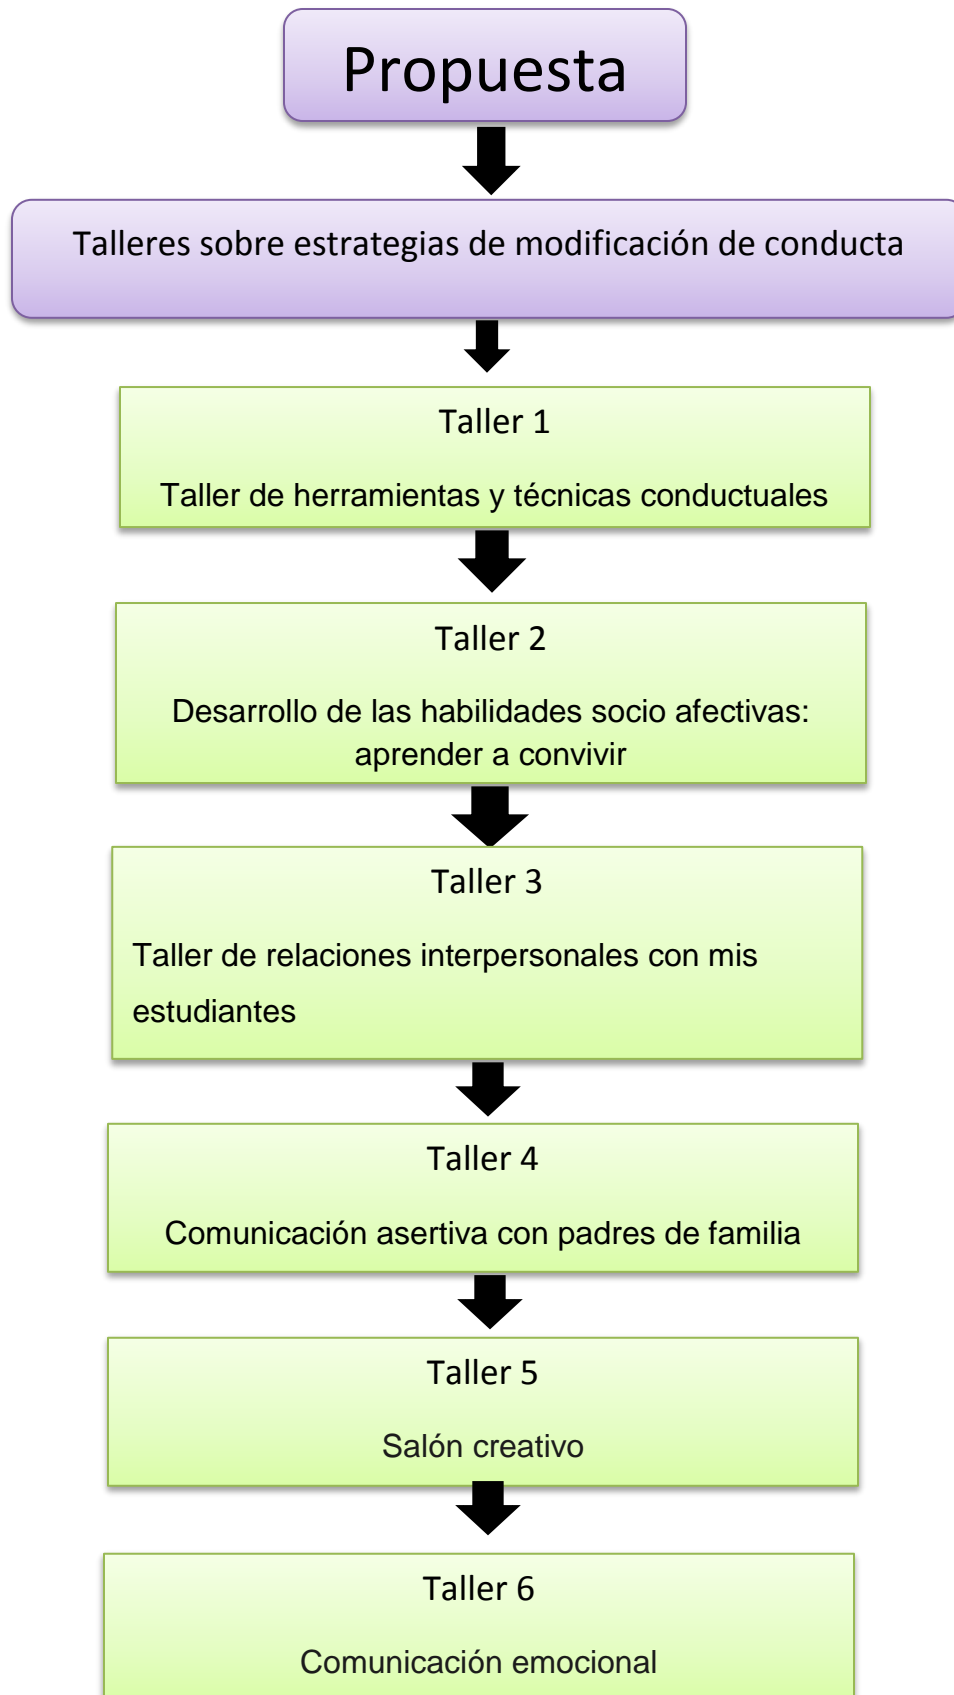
Propuesta

Talleres sobre estrategias de modificación de conducta

Taller 1

Taller de herramientas y técnicas conductuales

Taller 2

Desarrollo de las habilidades socio afectivas: aprender a convivir

Taller 3

Taller de relaciones interpersonales con mis estudiantes

Taller 4

Comunicación asertiva con padres de familia

Taller 5

Salón creativo

Taller 6

Comunicación emocional